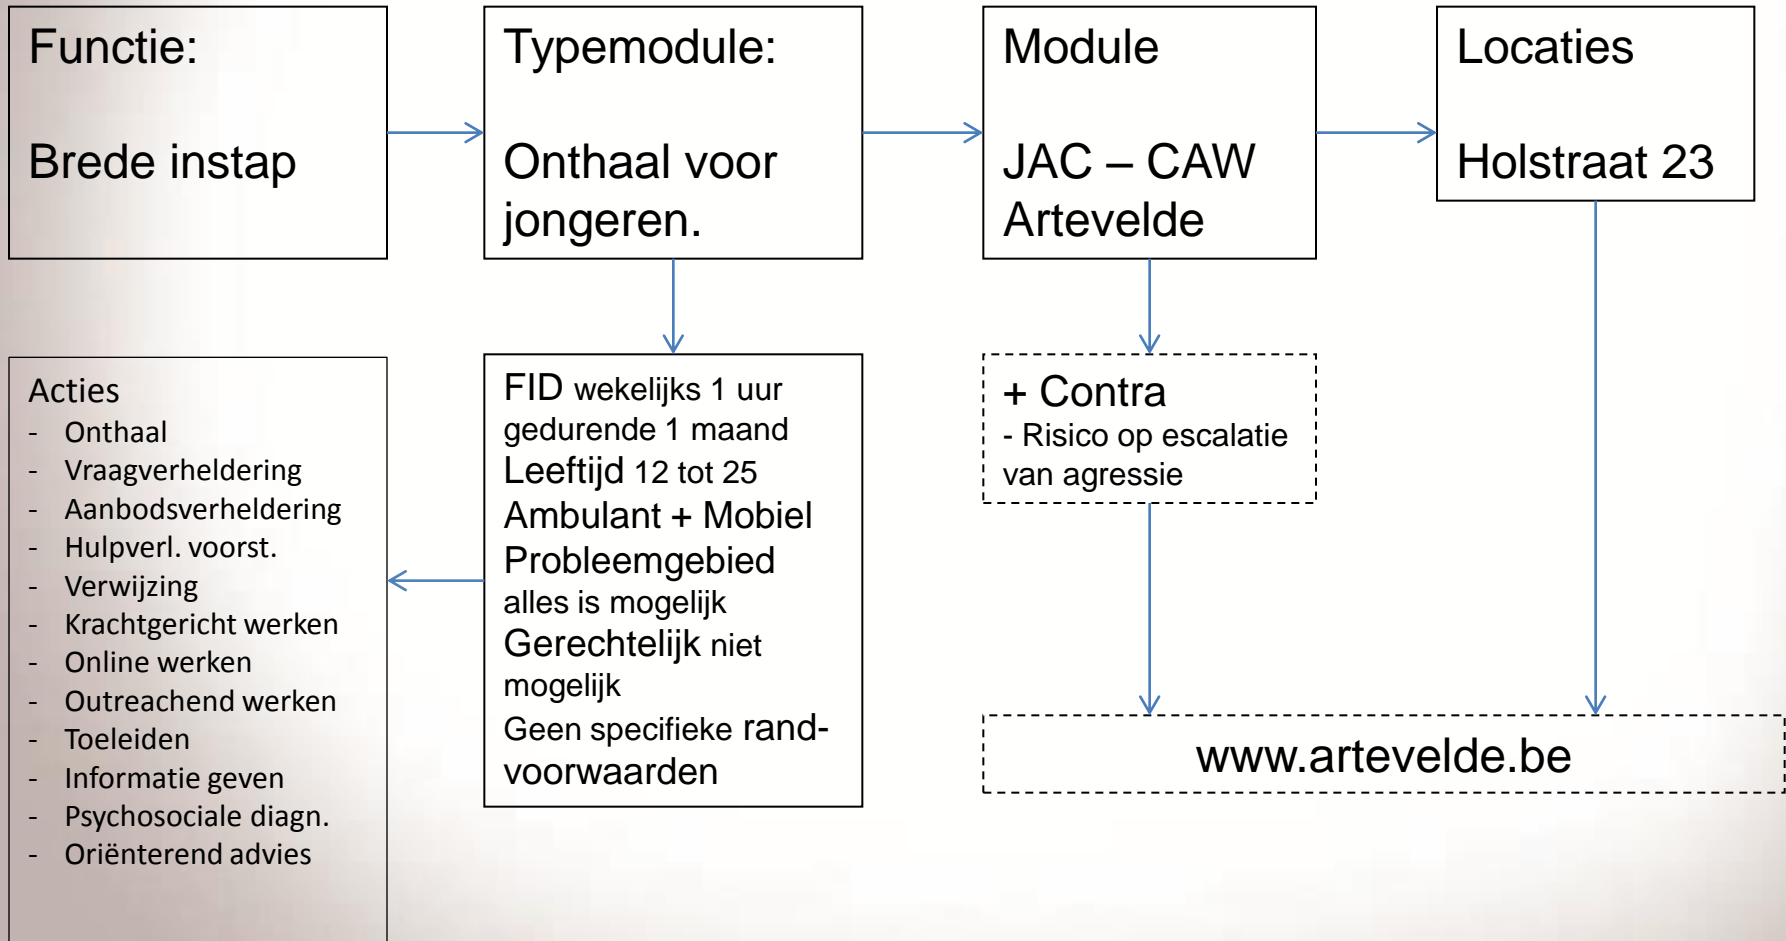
Functie:

Brede instap

Typemodule:

Onthaal voor jongeren.

Module

JAC – CAW Artevelde

Locaties

Holstraat 23

Acties
- Onthaal
- Vraagverheldering
- Aanbodsverheldering
- Hulpverl. voorst.
- Verwijzing
- Krachtgericht werken
- Online werken
- Outreachend werken
- Toeleiden
- Informatie geven
- Psychosociale diagn.
- Oriënterend advies

FID wekelijks 1 uur gedurende 1 maand
Leeftijd 12 tot 25
Ambulant + Mobiel
Probleemgebied alles is mogelijk
Gerechtelijk niet mogelijk
Geen specifieke randvoorwaarden

+ Contra
- Risico op escalatie van agressie

www.artevelde.be